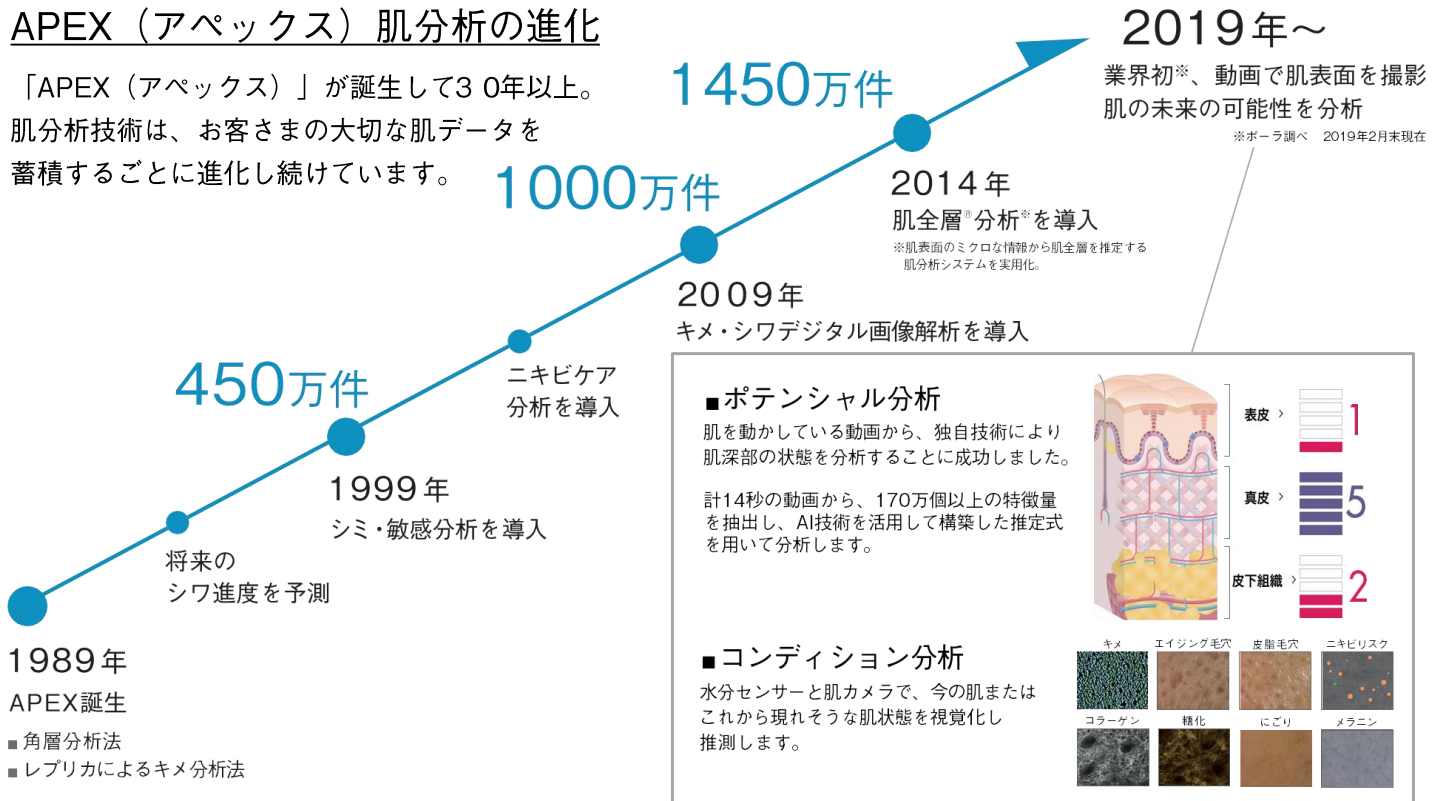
APEX（アペックス）肌分析の進化

「APEX（アペックス）」が誕生して３０年以上。肌分析技術は、お客さまの大切な肌データを蓄積するごとに進化し続けています。

2019年〜
業界初※、動画で肌表面を撮影
肌の未来の可能性を分析
※ポーラ調べ　2019年2月末現在

1450万件

2014年
肌全層※分析※を導入
※肌表面のミクロな情報から肌全層を推定する肌分析システムを実用化。

1000万件

2009年
キメ・シワデジタル画像解析を導入

ニキビケア
分析を導入

450万件

1999年
シミ・敏感分析を導入

将来の
シワ進度を予測

1989年
APEX誕生
■角層分析法
■レプリカによるキメ分析法

■ポテンシャル分析
肌を動かしている動画から、独自技術により肌深部の状態を分析することに成功しました。

計14秒の動画から、170万個以上の特徴量を抽出し、AI技術を活用して構築した推定式を用いて分析します。

表皮 ＞ 1
真皮 ＞ 5
皮下組織 ＞ 2

■コンディション分析
水分センサーと肌カメラで、今の肌またはこれから現れそうな肌状態を視覚化し推測します。

キメ　エイジング毛穴　皮脂毛穴　ニキビリスク
コラーゲン　糖化　にごり　メラニン